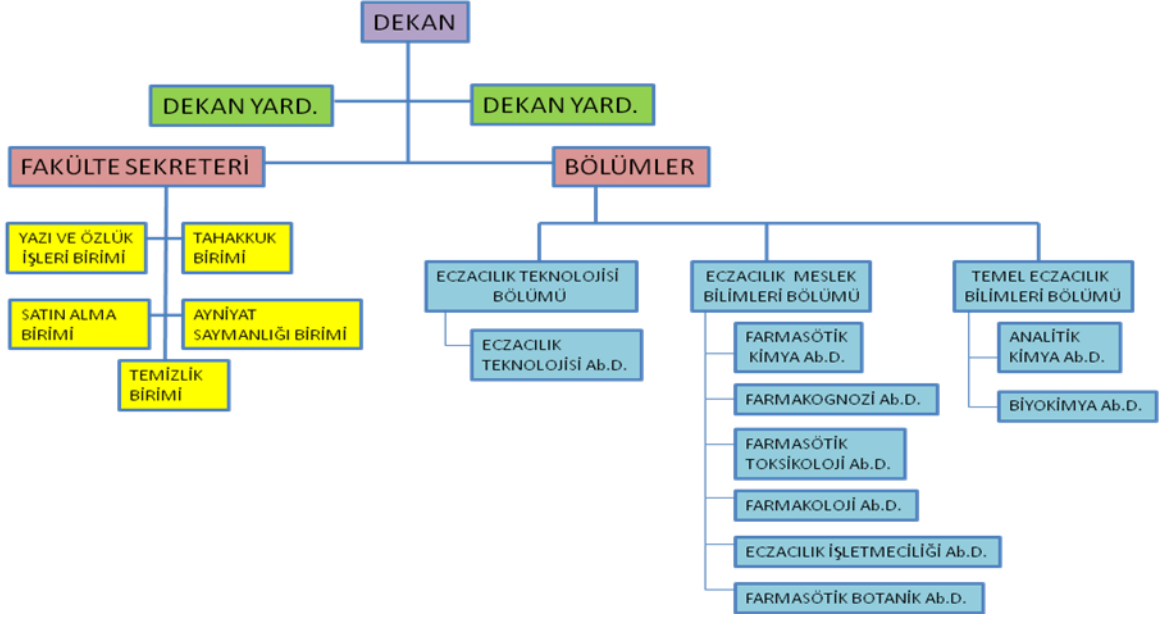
DEKAN

DEKAN YARD.

DEKAN YARD.

FAKÜLTE SEKRETERİ

BÖLÜMLER

YAZI VE ÖZLÜK İŞLERİ BİRİMİ

TAHAKKUK BİRİMİ

SATIN ALMA BİRİMİ

AYNİYAT SAYMANLIĞI BİRİMİ

TEMİZLİK BİRİMİ

ECZACILIK TEKNOLOJİSİ BÖLÜMÜ

ECZACILIK TEKNOLOJİSİ Ab.D.

ECZACILIK MESLEK BİLİMLERİ BÖLÜMÜ

FARMASÖTİK KİMYA Ab.D.

FARMAKOGNOZİ Ab.D.

FARMASÖTİK TOKSİKOLOJİ Ab.D.

FARMAKOLOJİ Ab.D.

ECZACILIK İŞLETMECİLİĞİ Ab.D.

FARMASÖTİK BOTANİK Ab.D.

TEMEL ECZACILIK BİLİMLERİ BÖLÜMÜ

ANALİTİK KİMYA Ab.D.

BİYOKİMYA Ab.D.